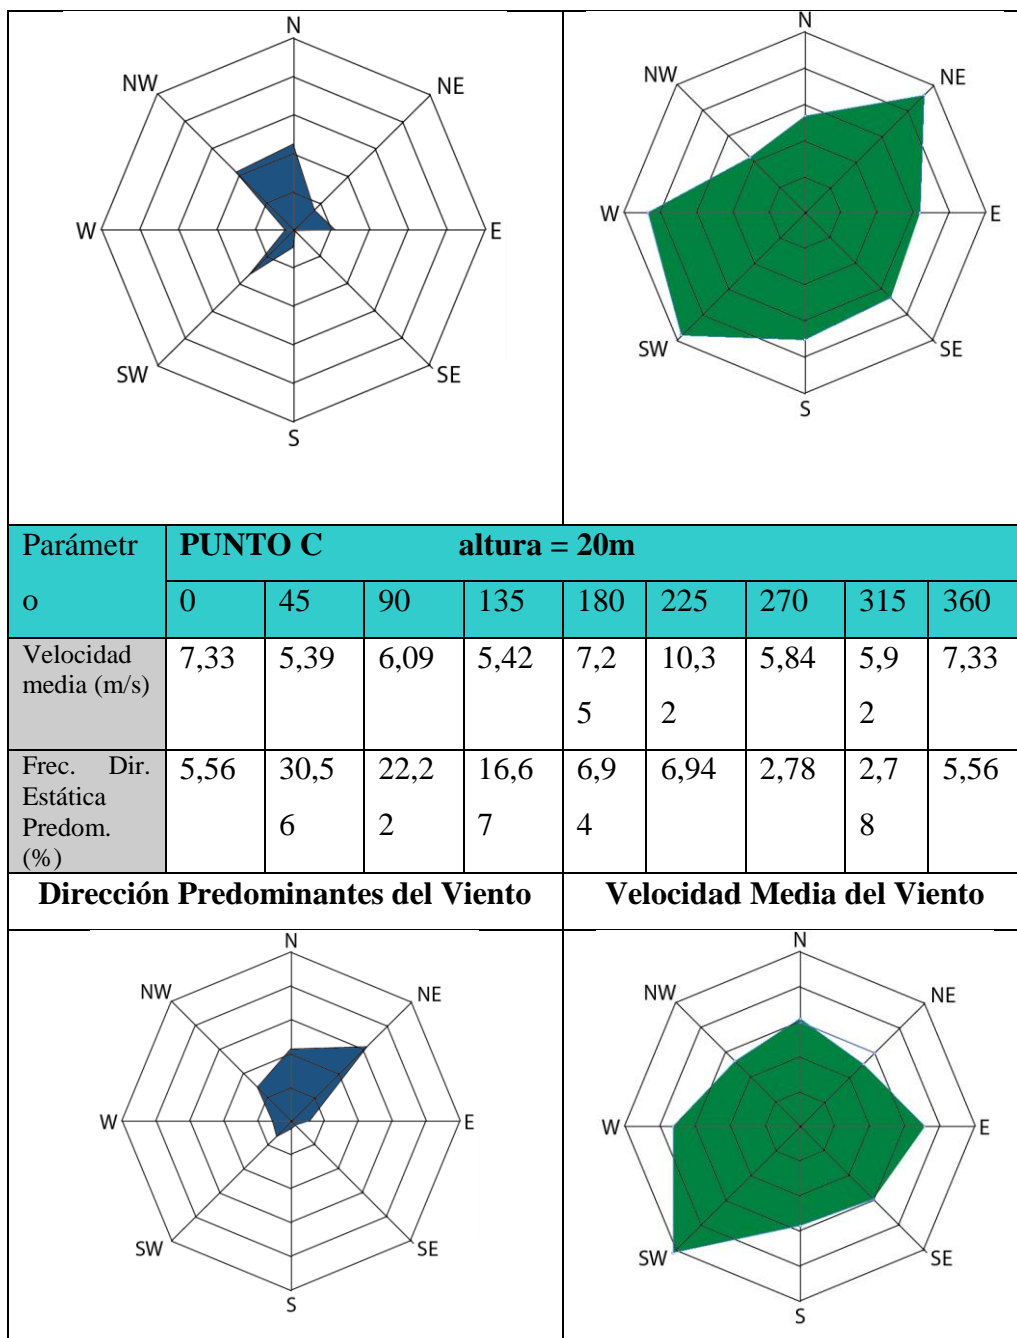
N
NE
E
SE
S
SW
W
NW

N
NE
E
SE
S
SW
W
NW

| Parámetro | PUNTO C altura = 20m | | | | | | | | |
|---|---|---|---|---|---|---|---|---|---|
| | 0 | 45 | 90 | 135 | 180 | 225 | 270 | 315 | 360 |
| Velocidad media (m/s) | 7,33 | 5,39 | 6,09 | 5,42 | 7,25 | 10,32 | 5,84 | 5,92 | 7,33 |
| Frec. Dir. Estática Predom. (%) | 5,56 | 30,56 | 22,22 | 16,67 | 6,94 | 6,94 | 2,78 | 2,78 | 5,56 |

Dirección Predominantes del Viento

Velocidad Media del Viento

N
NE
E
SE
S
SW
W
NW

N
NE
E
SE
S
SW
W
NW